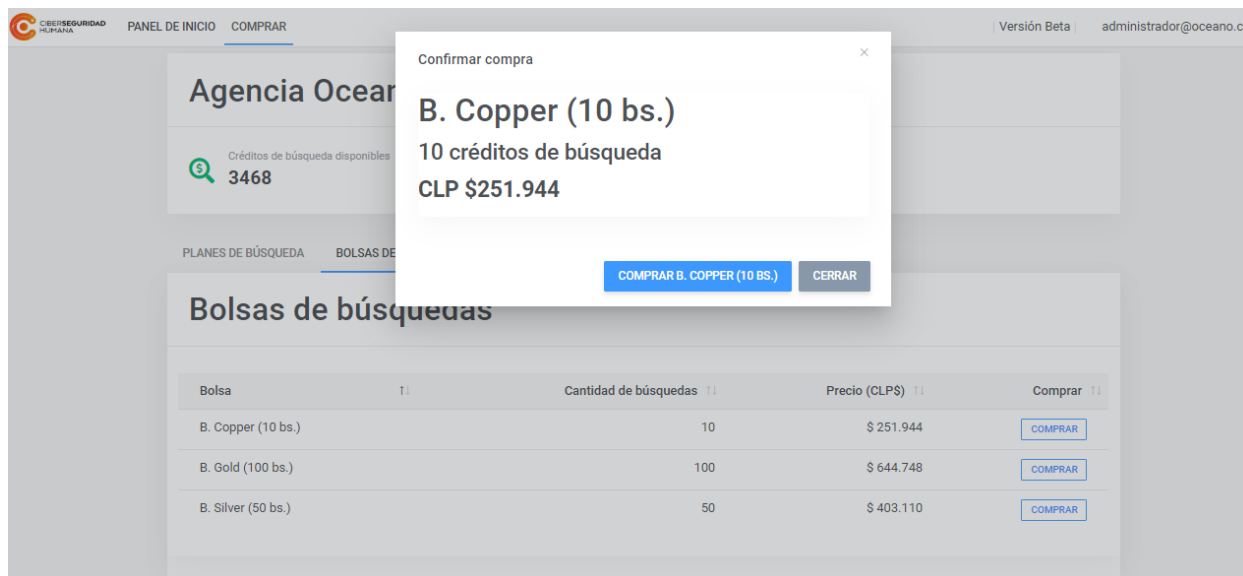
CIBERSEGURIDAD HUMANA PANEL DE INICIO COMPRAR | Versión Beta | administrador@oceano.c

Agencia Ocear

Créditos de búsqueda disponibles
3468

PLANES DE BÚSQUEDA BOLSAS DE

Bolsas de búsquedas

| Bolsa | Cantidad de búsquedas | Precio (CLP$) | Comprar |
|---|---|---|---|
| B. Copper (10 bs.) | 10 | $ 251.944 | COMPRAR |
| B. Gold (100 bs.) | 100 | $ 644.748 | COMPRAR |
| B. Silver (50 bs.) | 50 | $ 403.110 | COMPRAR |

Confirmar compra ×

B. Copper (10 bs.)
10 créditos de búsqueda
CLP $251.944

COMPRAR B. COPPER (10 BS.) CERRAR